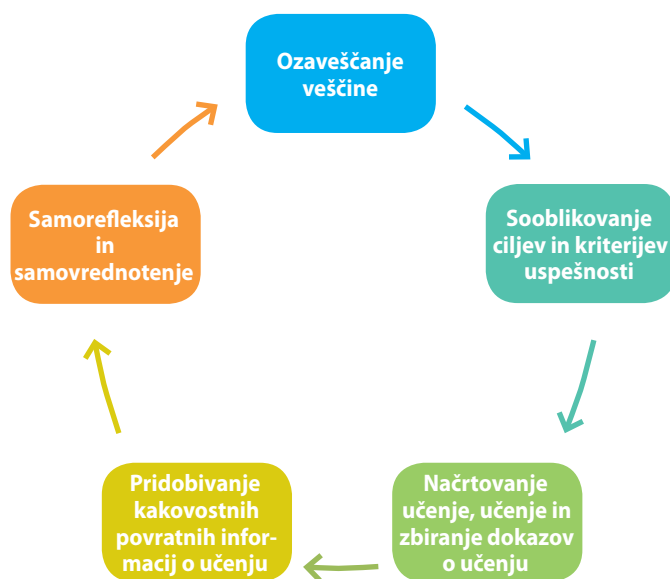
Ozaveščanje veščine

Sooblikovanje ciljev in kriterijev uspešnosti

Načrtovanje učenje, učenje in zbiranje dokazov o učenju

Pridobivanje kakovostnih povratnih informacij o učenju

Samorefleksija in samovrednotenje